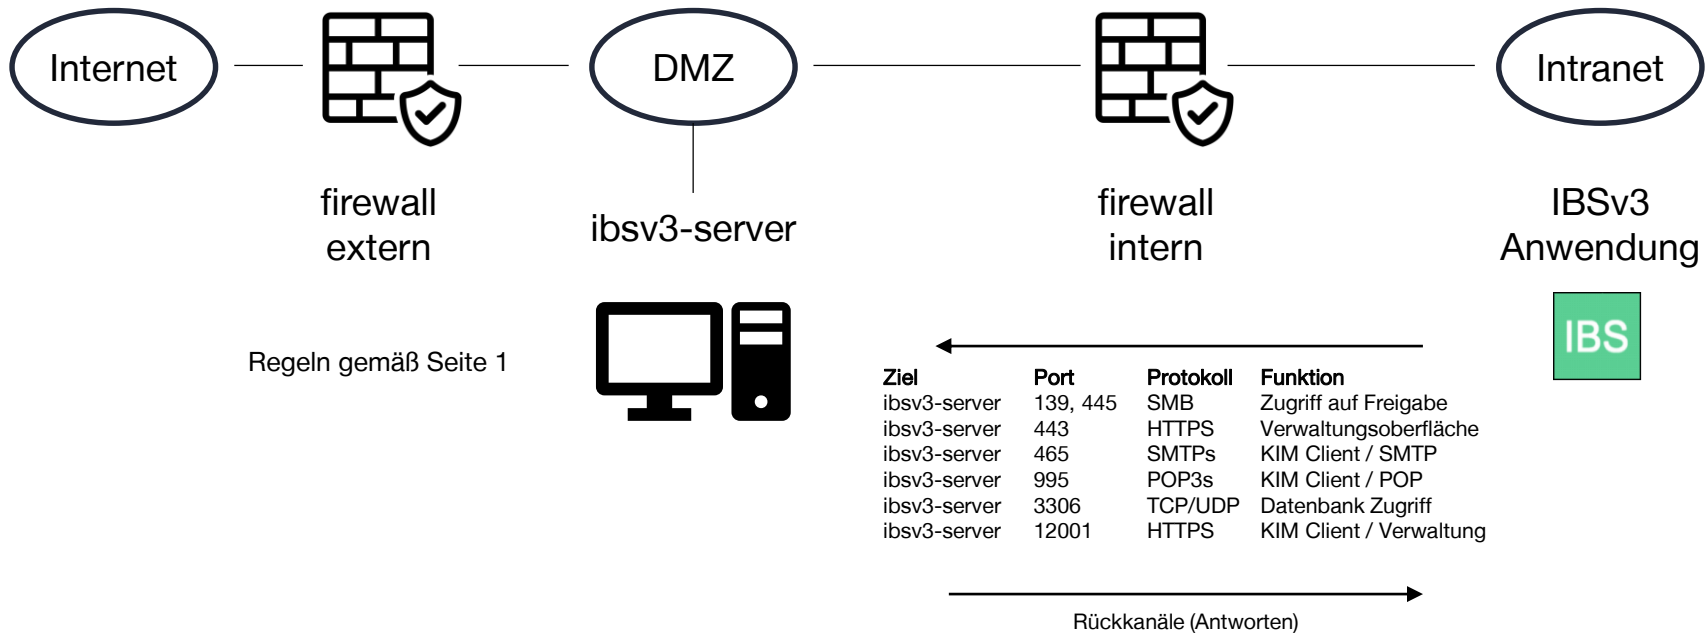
Internet

DMZ

Intranet

firewall extern

ibsv3-server

firewall intern

IBSv3 Anwendung

IBS

Regeln gemäß Seite 1

| Ziel | Port | Protokoll | Funktion |
|---|---|---|---|
| ibsv3-server | 139, 445 | SMB | Zugriff auf Freigabe |
| ibsv3-server | 443 | HTTPS | Verwaltungsoberfläche |
| ibsv3-server | 465 | SMTPs | KIM Client / SMTP |
| ibsv3-server | 995 | POP3s | KIM Client / POP |
| ibsv3-server | 3306 | TCP/UDP | Datenbank Zugriff |
| ibsv3-server | 12001 | HTTPS | KIM Client / Verwaltung |

Rückkanäle (Antworten)